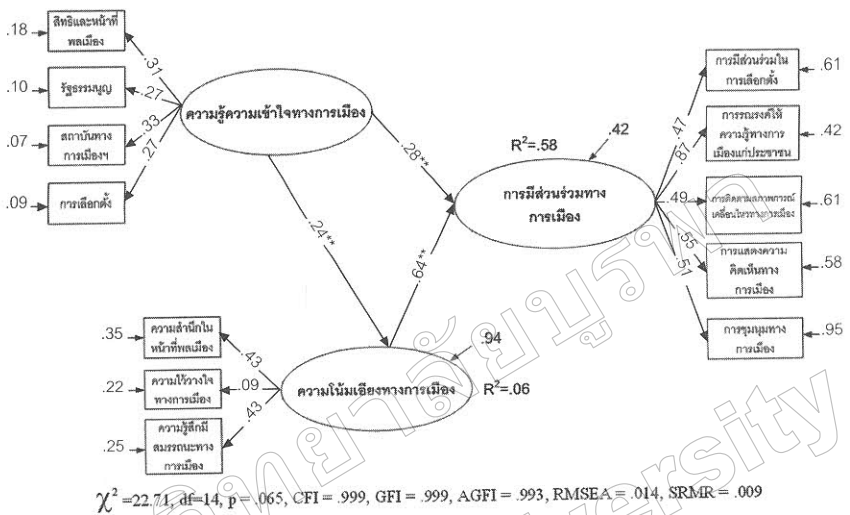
.18 สิทธิและหน้าที่พลเมือง
.10 รัฐธรรมนูญ
.07 สถาบันทางการเมืองฯ
.09 การเลือกตั้ง

.31
.27
.33
.27

ความรู้ความเข้าใจทางการเมือง

.28**
.24**
.64**

R$^2$=.58
.42

การมีส่วนร่วมทางการเมือง

.47
.87
.49
.55
.51

การมีส่วนร่วมในการเลือกตั้ง .61
การรณรงค์ให้ความรู้ทางการเมืองแก่ประชาชน .42
การติดตามสถานการณ์เคลื่อนไหวทางการเมือง .61
การแสดงความคิดเห็นทางการเมือง .58
การชุมนุมทางการเมือง .95

.35 ความสำนึกในหน้าที่พลเมือง
.22 ความไว้วางใจทางการเมือง
.25 ความรู้สึกมีสมรรถนะทางการเมือง

.43
.09
.43

.94
ความโน้มเอียงทางการเมือง
R$^2$=.06

$\chi^2$ =22.71, df=14, p = .065, CFI = .999, GFI = .999, AGFI = .993, RMSEA = .014, SRMR = .009

วิทยาลัยบูรพา
University